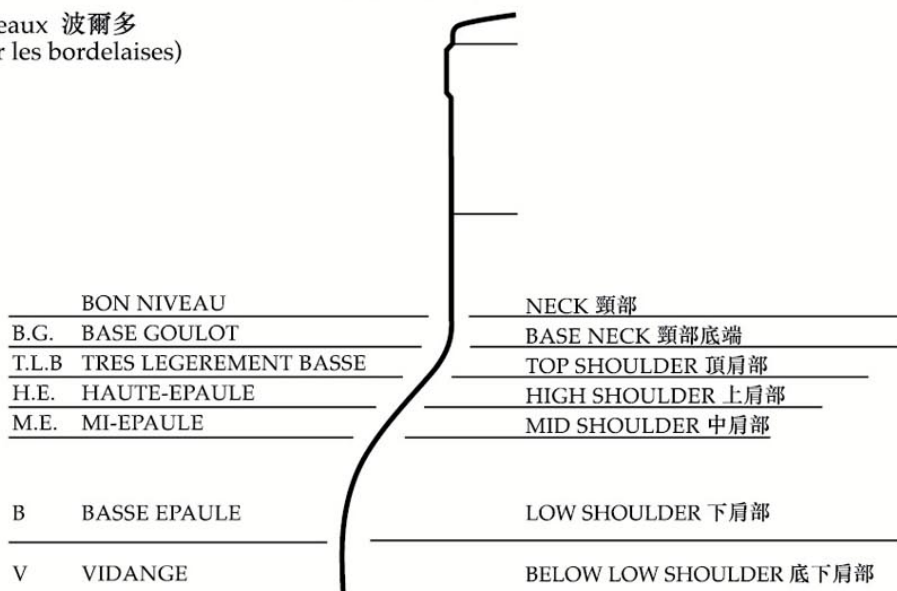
eaux 波爾多
r les bordelaises)

BON NIVEAU
B.G. BASE GOULOT
T.L.B TRES LEGEREMENT BASSE
H.E. HAUTE-EPAULE
M.E. MI-EPAULE

B BASSE EPAULE

V VIDANGE

NECK 頸部
BASE NECK 頸部底端
TOP SHOULDER 頂肩部
HIGH SHOULDER 上肩部
MID SHOULDER 中肩部

LOW SHOULDER 下肩部

BELOW LOW SHOULDER 底下肩部